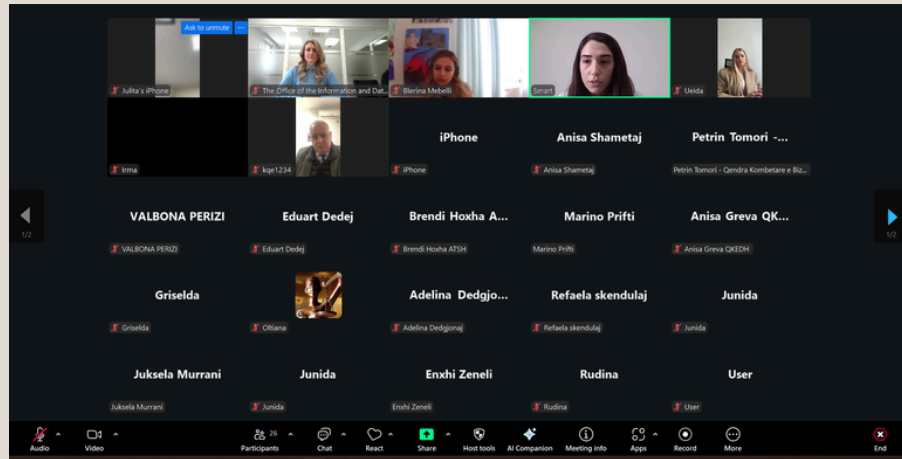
Ask to unmute

Julita's iPhone

The Office of the Information and Dat...

Blerina Mebelli

Smart

Ueida

Irma

kqe1234

iPhone

iPhone

Anisa Shametaj

Anisa Shametaj

Petrin Tomori -...

Petrin Tomori - Qendra Kombetare e Biz...

1/2

VALBONA PERIZI

VALBONA PERIZI

Eduart Dedej

Eduart Dedej

Brendi Hoxha A...

Brendi Hoxha ATSH

Marino Prifti

Marino Prifti

Anisa Greva QK...

Anisa Greva QKEDH

1/2

Griselda

Griselda

Oltiana

Adelina Dedgjo...

Adelina Dedgjonaj

Refaela skendulaj

Refaela skendulaj

Junida

Junida

Juksela Murrani

Juksela Murrani

Junida

Junida

Enxhi Zeneli

Enxhi Zeneli

Rudina

Rudina

User

User

Audio

Video

26

Participants

Chat

React

Share

Host tools

AI Companion

Meeting info

Apps

Record

More

End